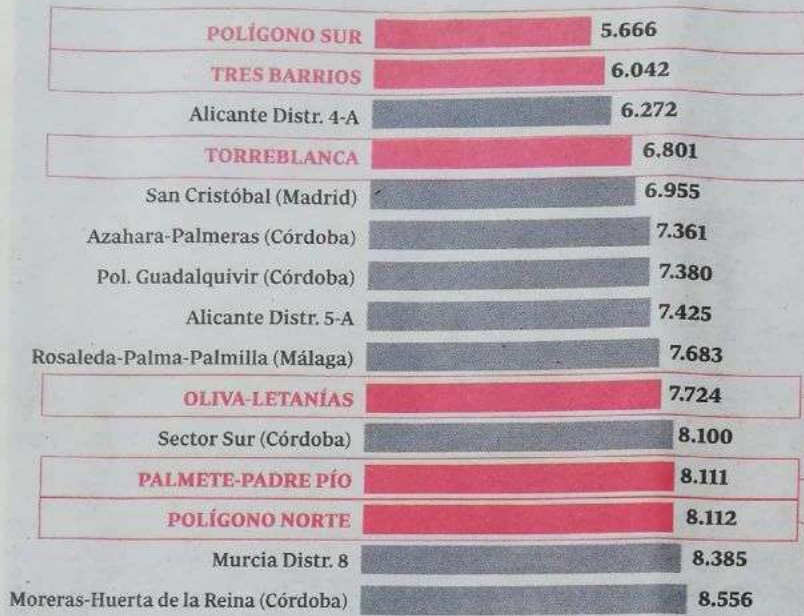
POLÍGONO SUR 5.666
TRES BARRIOS 6.042
Alicante Distr. 4-A 6.272
TORREBLANCA 6.801
San Cristóbal (Madrid) 6.955
Azahara-Palmeras (Córdoba) 7.361
Pol. Guadalquivir (Córdoba) 7.380
Alicante Distr. 5-A 7.425
Rosaleda-Palma-Palmilla (Málaga) 7.683
OLIVA-LETANÍAS 7.724
Sector Sur (Córdoba) 8.100
PALMETE-PADRE PÍO 8.111
POLÍGONO NORTE 8.112
Murcia Distr. 8 8.385
Moreras-Huerta de la Reina (Córdoba) 8.556